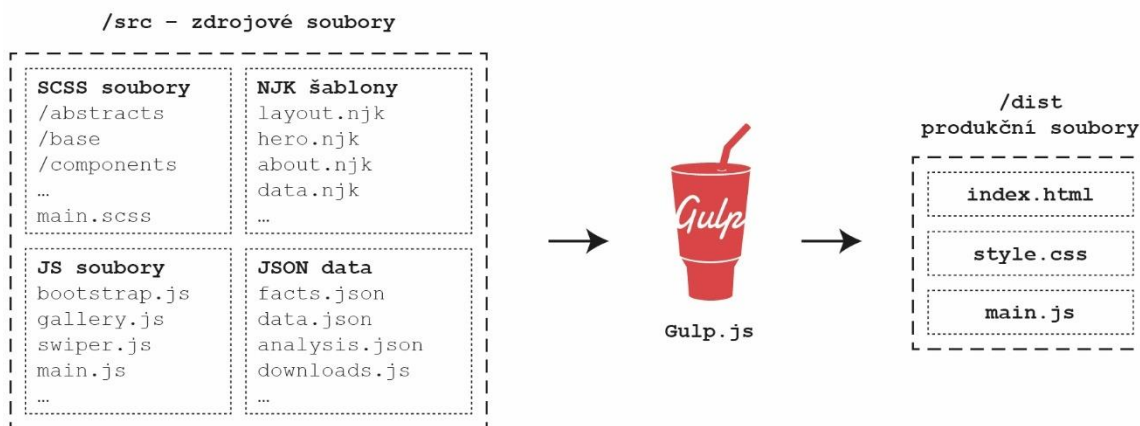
/src – zdrojové soubory

SCSS soubory
/abstracts
/base
/components
…
main.scss

NJK šablony
layout.njk
hero.njk
about.njk
data.njk
…

JS soubory
bootstrap.js
gallery.js
swiper.js
main.js
…

JSON data
facts.json
data.json
analysis.json
downloads.js
…

Gulp

Gulp.js

/dist
produkční soubory

index.html

style.css

main.js